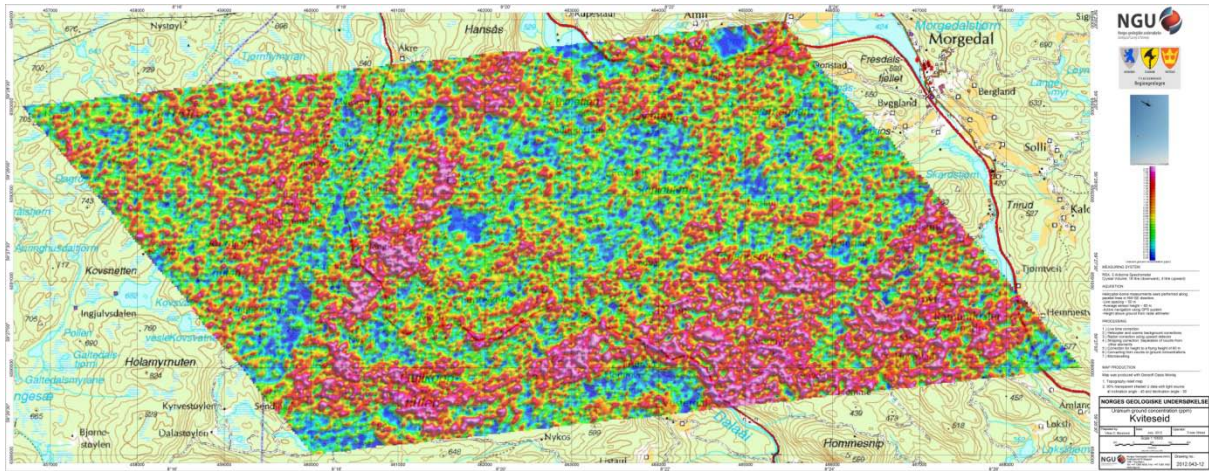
NGU

Norges geologiske undersøkelse

Morgedal

Nystøyl

Hansås

Amli

Kupestaul

Morgedalsheim

Åkre

Bjonstad

Fresdals-fjellet

Bergland

Byggland

Solli

Trinud

Kalo

Tjørnveit

Hennuestveit

Åmland

Kovsnetten

Ingjulvsdalen

Holamyrnuten

Kynvestøylen

Bjørne-støylen

Dalastøylen

Nykos

Hommesnip

Sendi

Dalaeli

705

743

717

705

690

680

769

690

666

729

700

676

640

620

690

527

439

518

420

MEASURING SYSTEM

ACQUISITION

PROCESSING

MAP PRODUCTION

NORGES GEOLOGISKE UNDERSØKELSE

Uranium ground concentration (ppm)

Kviteseid

2012.043-12